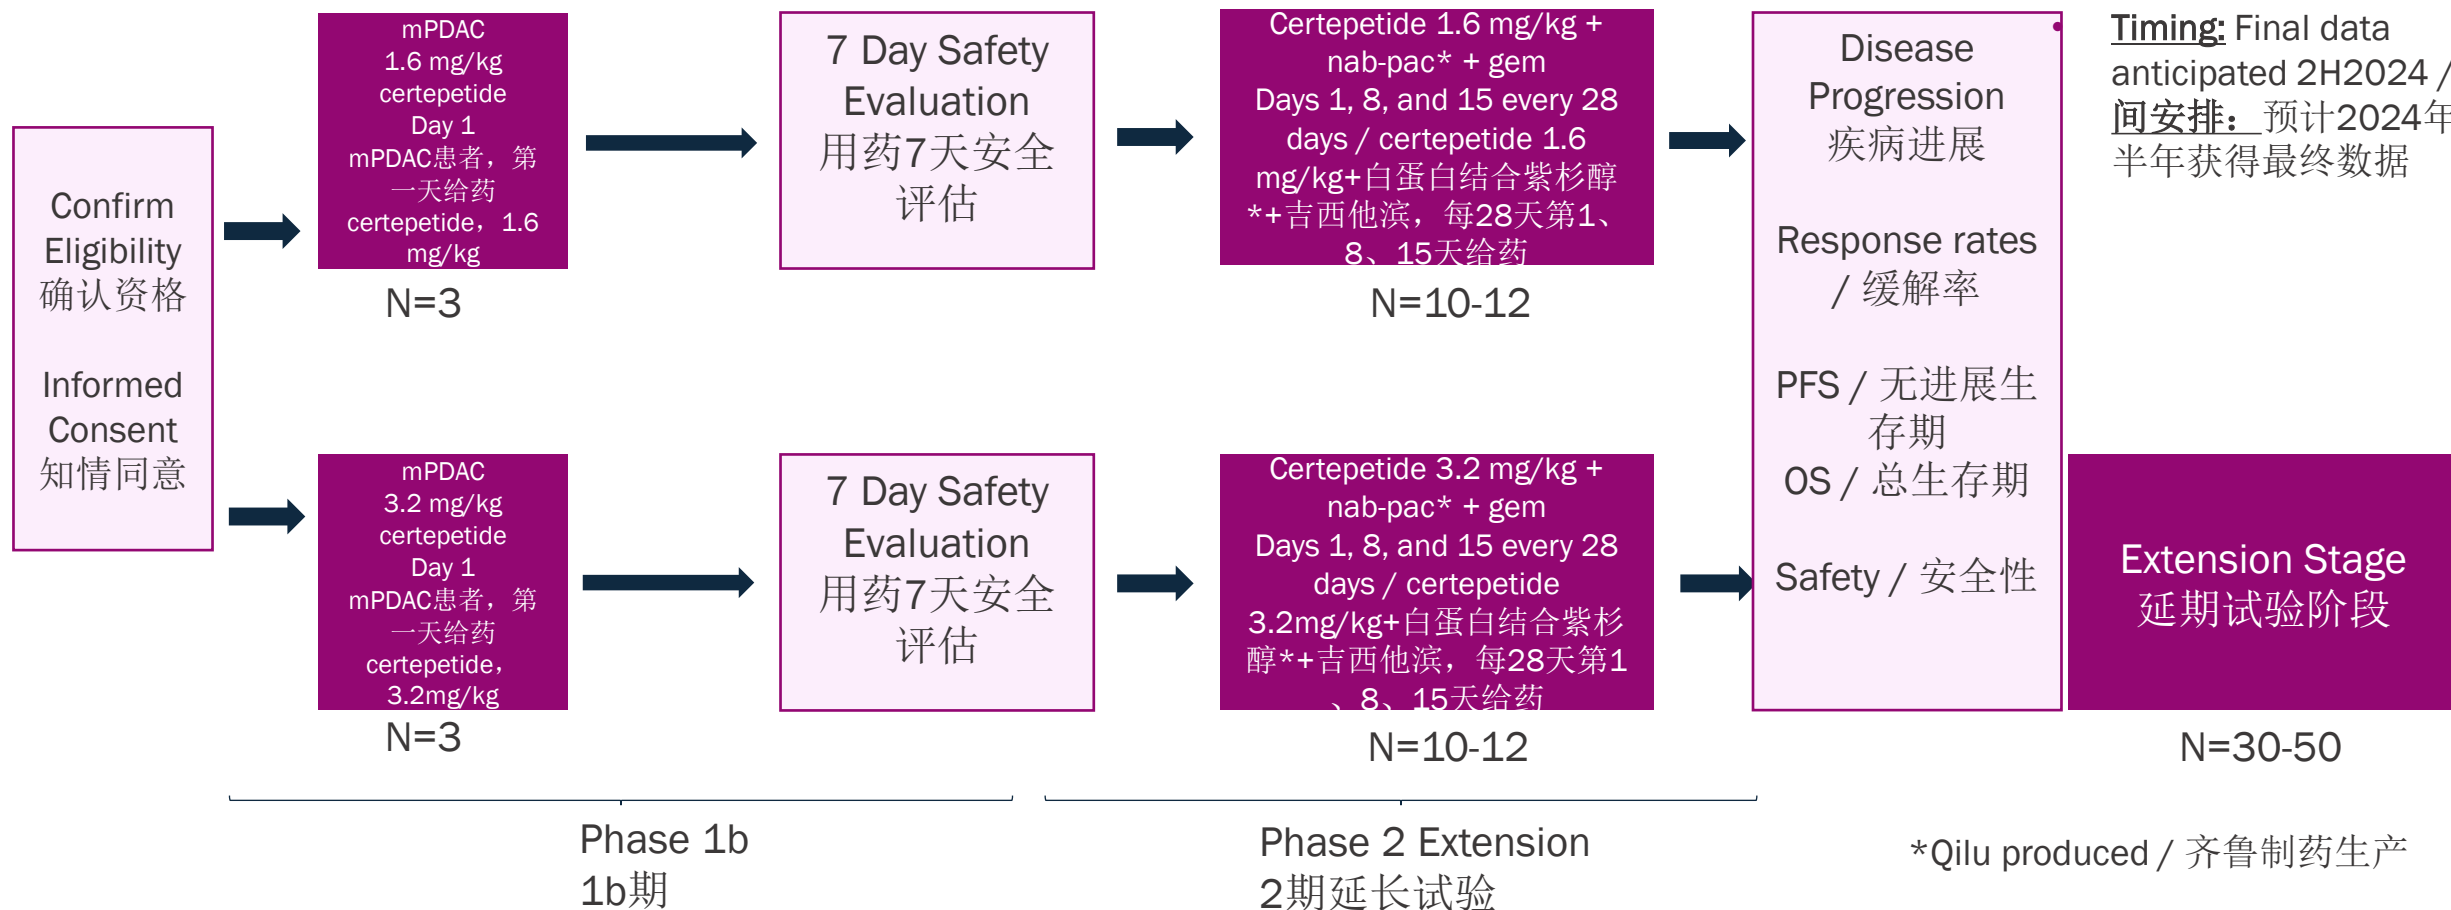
Confirm Eligibility
确认资格

Informed Consent
知情同意

mPDAC
1.6 mg/kg certepetide
Day 1
mPDAC患者，第一天给药 certepetide，1.6 mg/kg

N=3

7 Day Safety Evaluation
用药7天安全评估

Certepetide 1.6 mg/kg + nab-pac* + gem
Days 1, 8, and 15 every 28 days / certepetide 1.6 mg/kg+白蛋白结合紫杉醇*+吉西他滨，每28天第1、8、15天给药

N=10-12

mPDAC
3.2 mg/kg certepetide
Day 1
mPDAC患者，第一天给药 certepetide，3.2mg/kg

N=3

7 Day Safety Evaluation
用药7天安全评估

Certepetide 3.2 mg/kg + nab-pac* + gem
Days 1, 8, and 15 every 28 days / certepetide 3.2mg/kg+白蛋白结合紫杉醇*+吉西他滨，每28天第1、8、15天给药

N=10-12

Disease Progression
疾病进展

Response rates / 缓解率

PFS / 无进展生存期
OS / 总生存期

Safety / 安全性

Timing: Final data anticipated 2H2024 /
间安排：预计2024年
半年获得最终数据

Extension Stage
延期试验阶段

N=30-50

Phase 1b
1b期

Phase 2 Extension
2期延长试验

*Qilu produced / 齐鲁制药生产